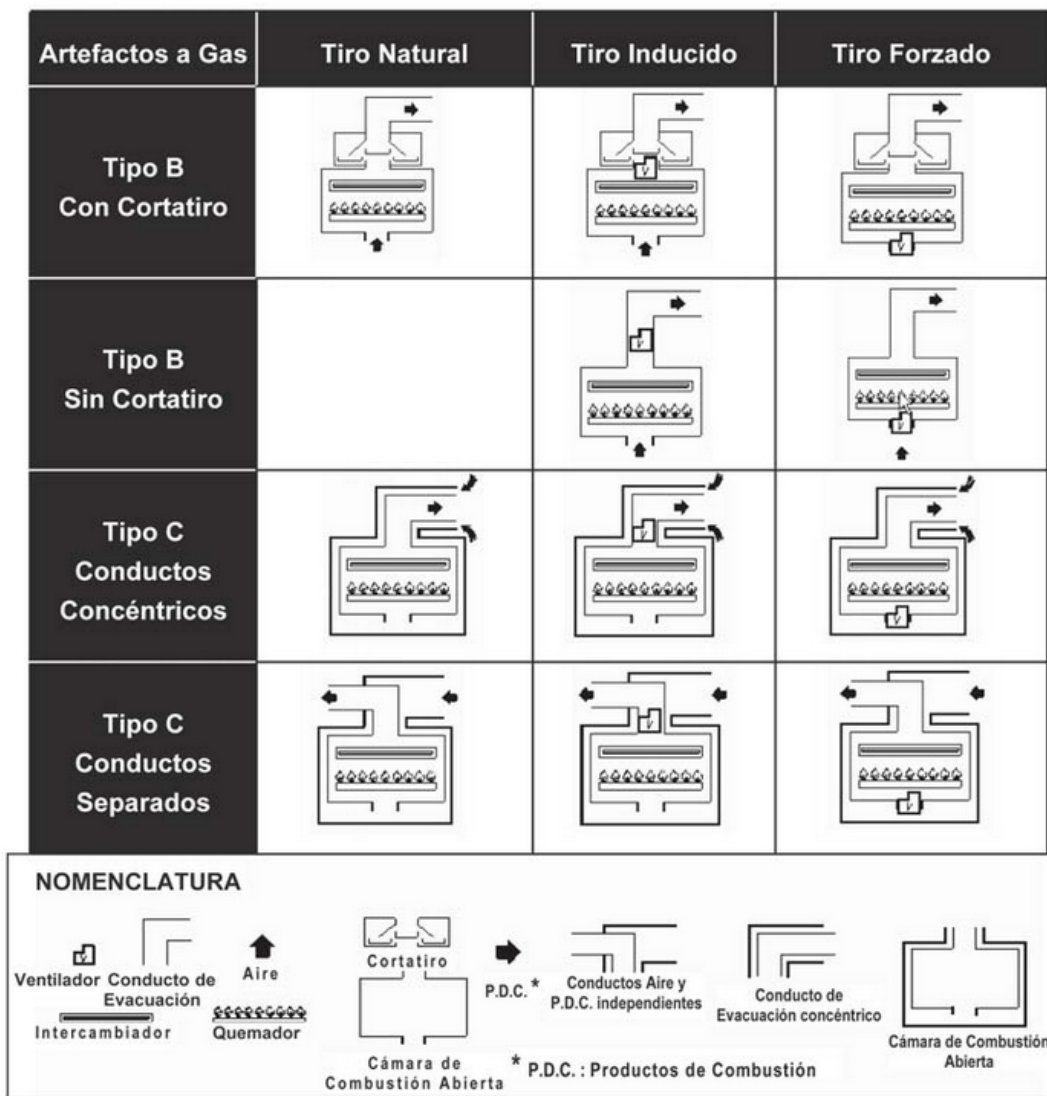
| Artefactos a Gas | Tiro Natural | Tiro Inducido | Tiro Forzado |
|---|---|---|---|
| Tipo B Con Cortatiro | | | |
| Tipo B Sin Cortatiro | | | |
| Tipo C Conductos Concéntricos | | | |
| Tipo C Conductos Separados | | | |

NOMENCLATURA

Ventilador Conducto de Evacuación

Aire

Intercambiador

Quemador

Cortatiro

Cámara de Combustión Abierta

P.D.C. *

Conductos Aire y P.D.C. independientes

Conducto de Evacuación concéntrico

Cámara de Combustión Abierta

* P.D.C. : Productos de Combustión